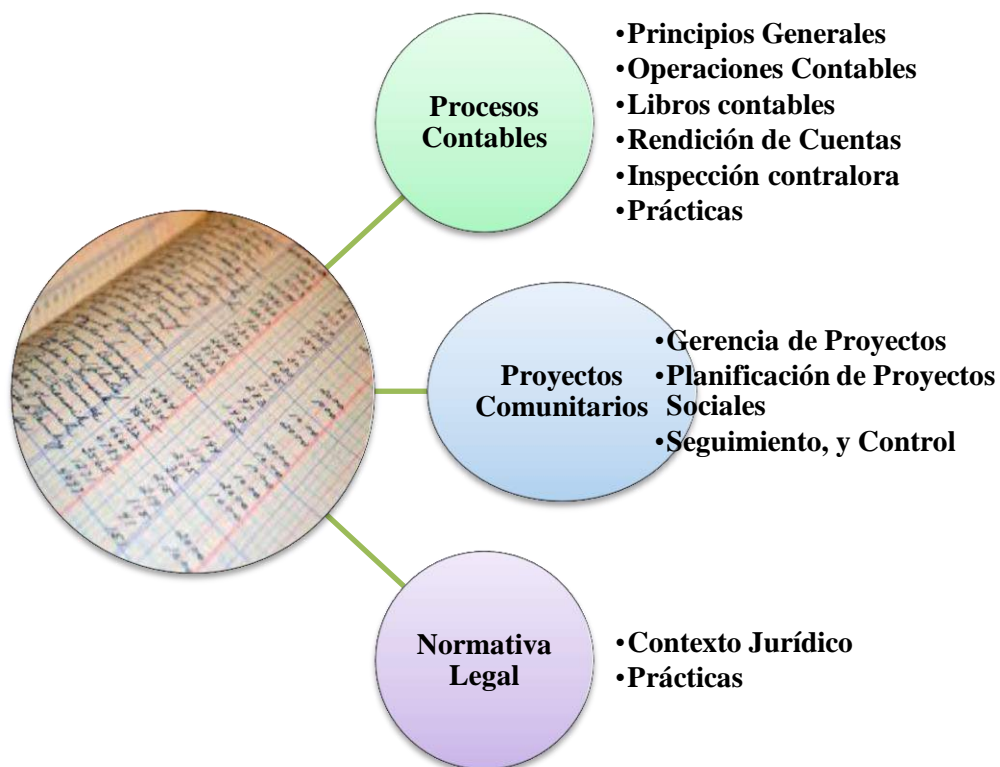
Procesos Contables

•Principios Generales
•Operaciones Contables
•Libros contables
•Rendición de Cuentas
•Inspección contralora
•Prácticas

Proyectos Comunitarios

•Gerencia de Proyectos
•Planificación de Proyectos Sociales
•Seguimiento, y Control

Normativa Legal

•Contexto Jurídico
•Prácticas